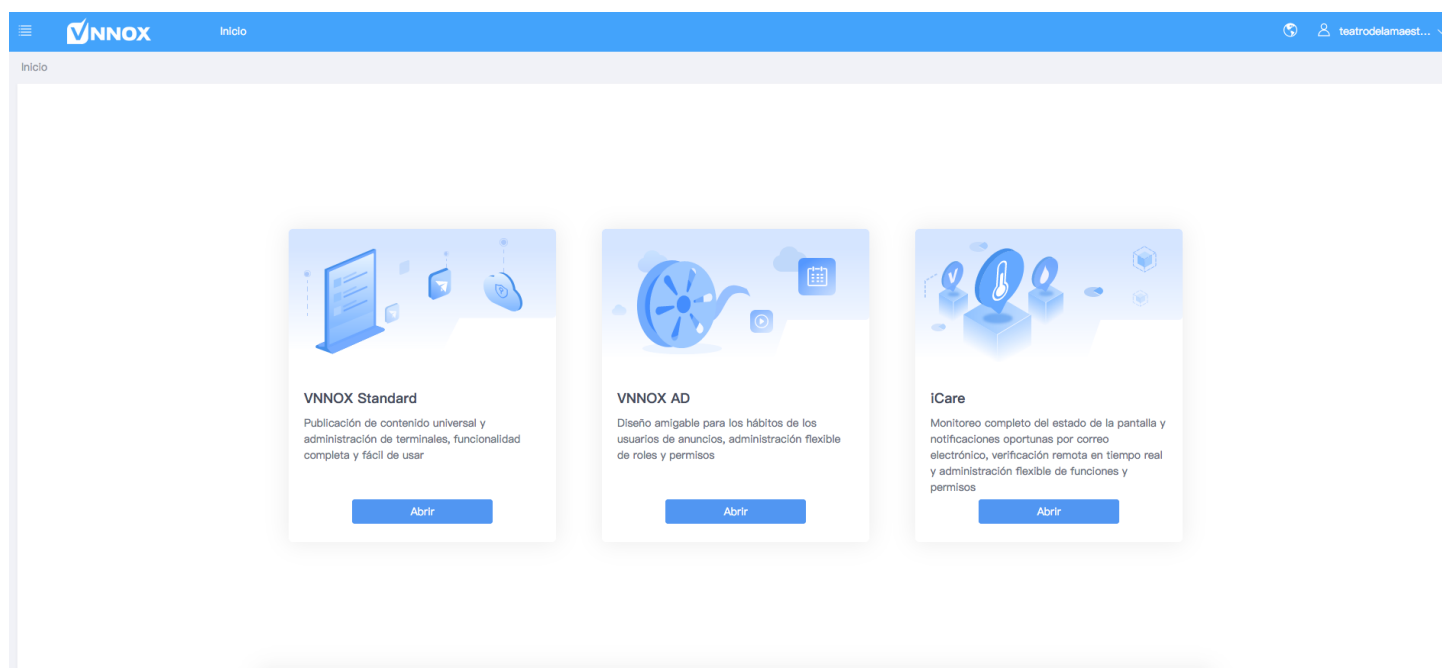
VNNOX Inicio teatrodelamaest...

Inicio

VNNOX Standard

Publicación de contenido universal y administración de terminales, funcionalidad completa y fácil de usar

Abrir

VNNOX AD

Diseño amigable para los hábitos de los usuarios de anuncios, administración flexible de roles y permisos

Abrir

iCare

Monitoreo completo del estado de la pantalla y notificaciones oportunas por correo electrónico, verificación remota en tiempo real y administración flexible de funciones y permisos

Abrir